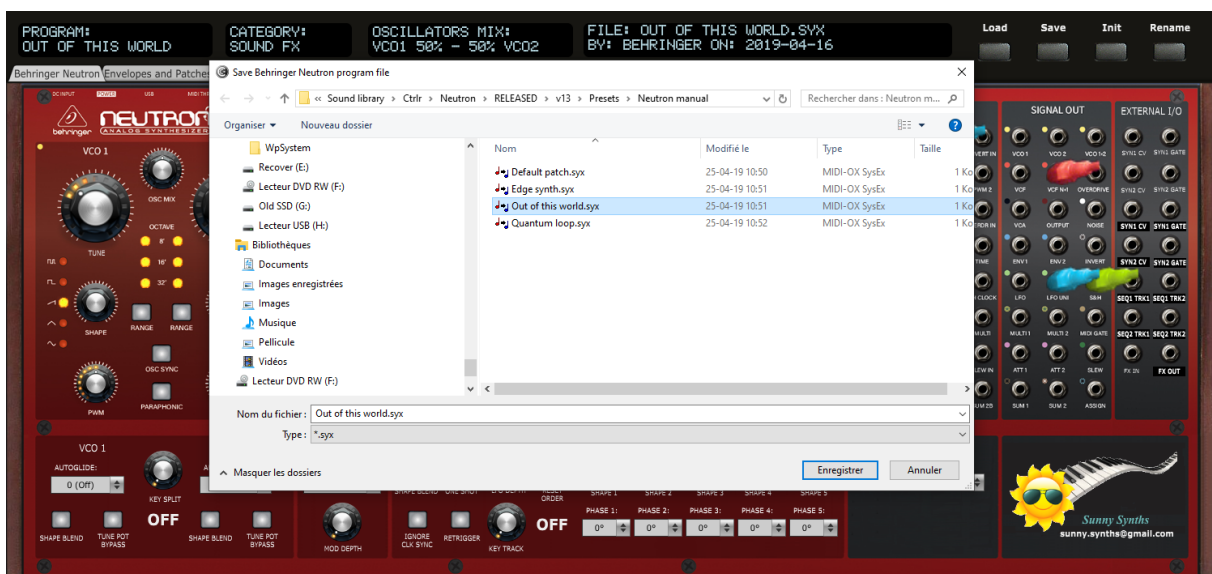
PROGRAM:
OUT OF THIS WORLD

CATEGORY:
SOUND FX

OSCILLATORS MIX:
VCO1 50% - 50% VCO2

FILE: OUT OF THIS WORLD.SYX
BY: BEHRINGER ON: 2019-04-16

Load Save Init Rename

Behringer Neutron | Envelopes and Patches

Save Behringer Neutron program file

« Sound library › Ctrlr › Neutron › RELEASED › v13 › Presets › Neutron manual

Rechercher dans : Neutron m...

Organiser ▾ Nouveau dossier

WpSystem
Recover (E:)
Lecteur DVD RW (F:)
Old SSD (G:)
Lecteur USB (H:)
Bibliothèques
Documents
Images enregistrées
Images
Musique
Pellicule
Vidéos
Lecteur DVD RW (F:)

| Nom | Modifié le | Type | Taille |
|---|---|---|---|
| Default patch.syx | 25-04-19 10:50 | MIDI-OX SysEx | 1 Ko |
| Edge synth.syx | 25-04-19 10:51 | MIDI-OX SysEx | 1 Ko |
| Out of this world.syx | 25-04-19 10:51 | MIDI-OX SysEx | 1 Ko |
| Quantum loop.syx | 25-04-19 10:52 | MIDI-OX SysEx | 1 Ko |

Nom du fichier : Out of this world.syx
Type : *.syx

Masquer les dossiers

Enregistrer Annuler

behringer NEUTRON ANALOG SYNTHESIZER

VCO 1
OSC MIX
TUNE
OCTAVE 8' 16' 32'
SHAPE
RANGE RANGE
OSC SYNC
PWM
PARAPHONIC

SIGNAL OUT
VCO 1 VCO 2 VCO 1+2
VCF VCF N+I OVERDRIVE
VCA OUTPUT NOISE
ENV 1 ENV 2 INVERT
LFO LFO UNI S&H
MULTI 1 MULTI 2 MIDI GATE
ATT 1 ATT 2 SLEW
SUM 1 SUM 2 ASSIGN

EXTERNAL I/O
SYN1 CV SYN1 GATE
SYN2 CV SYN2 GATE
SYN1 CV SYN1 GATE
SYN2 CV SYN2 GATE
SEQ1 TRK1 SEQ1 TRK2
SEQ2 TRK1 SEQ2 TRK2
FX IN FX OUT

VCO 1
AUTOGLIDE:
0 (Off)
KEY SPLIT
OFF
SHAPE BLEND
TUNE POT BYPASS
SHAPE BLEND
TUNE POT BYPASS
MOD DEPTH
IGNORE CLK SYNC
RETRIGGER
KEY TRACK
OFF
PHASE 1: PHASE 2: PHASE 3: PHASE 4: PHASE 5:
0° 0° 0° 0° 0°

Sunny Synths
sunny.synths@gmail.com